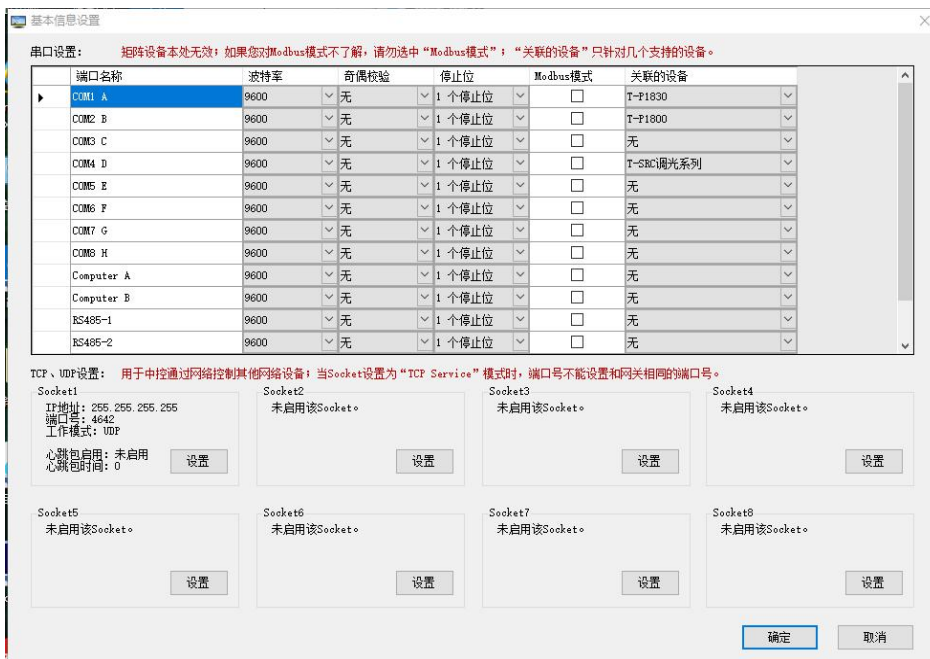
基本信息设置

串口设置： 矩阵设备本处无效；如果您对Modbus模式不了解，请勿选中“Modbus模式”；“关联的设备”只针对几个支持的设备。

| 端口名称 | 波特率 | 奇偶校验 | 停止位 | Modbus模式 | 关联的设备 |
|---|---|---|---|---|---|
| COM1 A | 9600 | 无 | 1 个停止位 | ☐ | T-P1830 |
| COM2 B | 9600 | 无 | 1 个停止位 | ☐ | T-P1800 |
| COM3 C | 9600 | 无 | 1 个停止位 | ☐ | 无 |
| COM4 D | 9600 | 无 | 1 个停止位 | ☐ | T-SRC调光系列 |
| COM5 E | 9600 | 无 | 1 个停止位 | ☐ | 无 |
| COM6 F | 9600 | 无 | 1 个停止位 | ☐ | 无 |
| COM7 G | 9600 | 无 | 1 个停止位 | ☐ | 无 |
| COM8 H | 9600 | 无 | 1 个停止位 | ☐ | 无 |
| Computer A | 9600 | 无 | 1 个停止位 | ☐ | 无 |
| Computer B | 9600 | 无 | 1 个停止位 | ☐ | 无 |
| RS485-1 | 9600 | 无 | 1 个停止位 | ☐ | 无 |
| RS485-2 | 9600 | 无 | 1 个停止位 | ☐ | 无 |

TCP、UDP设置： 用于中控通过网络控制其他网络设备；当Socket设置为“TCP Service”模式时，端口号不能设置和网关相同的端口号。

Socket1
IP地址：255.255.255.255
端口号：4642
工作模式：UDP
心跳包启用：未启用
心跳包时间：0
设置

Socket2
未启用该Socket。
设置

Socket3
未启用该Socket。
设置

Socket4
未启用该Socket。
设置

Socket5
未启用该Socket。
设置

Socket6
未启用该Socket。
设置

Socket7
未启用该Socket。
设置

Socket8
未启用该Socket。
设置

确定 取消